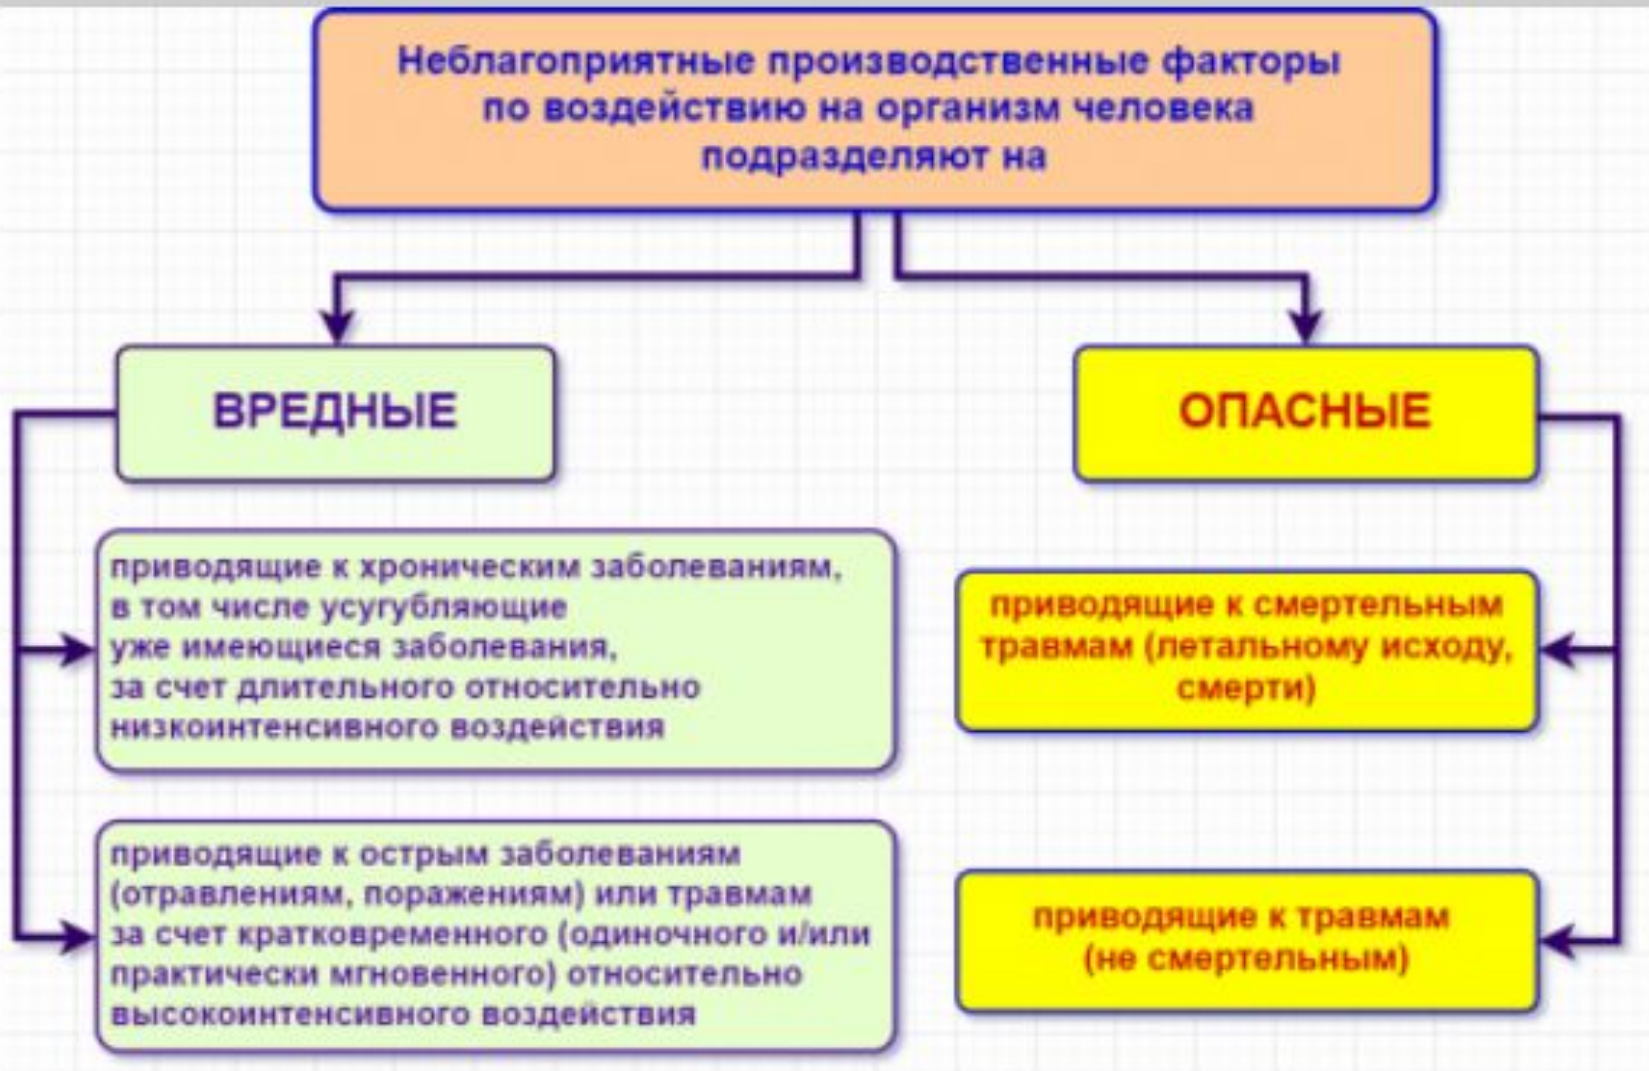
Неблагоприятные производственные факторы по воздействию на организм человека подразделяют на

ВРЕДНЫЕ

приводящие к хроническим заболеваниям, в том числе усугубляющие уже имеющиеся заболевания, за счет длительного относительно низкоинтенсивного воздействия

приводящие к острым заболеваниям (отравлениям, поражениям) или травмам за счет кратковременного (одиночного и/или практически мгновенного) относительно высокоинтенсивного воздействия

ОПАСНЫЕ

приводящие к смертельным травмам (летальному исходу, смерти)

приводящие к травмам (не смертельным)